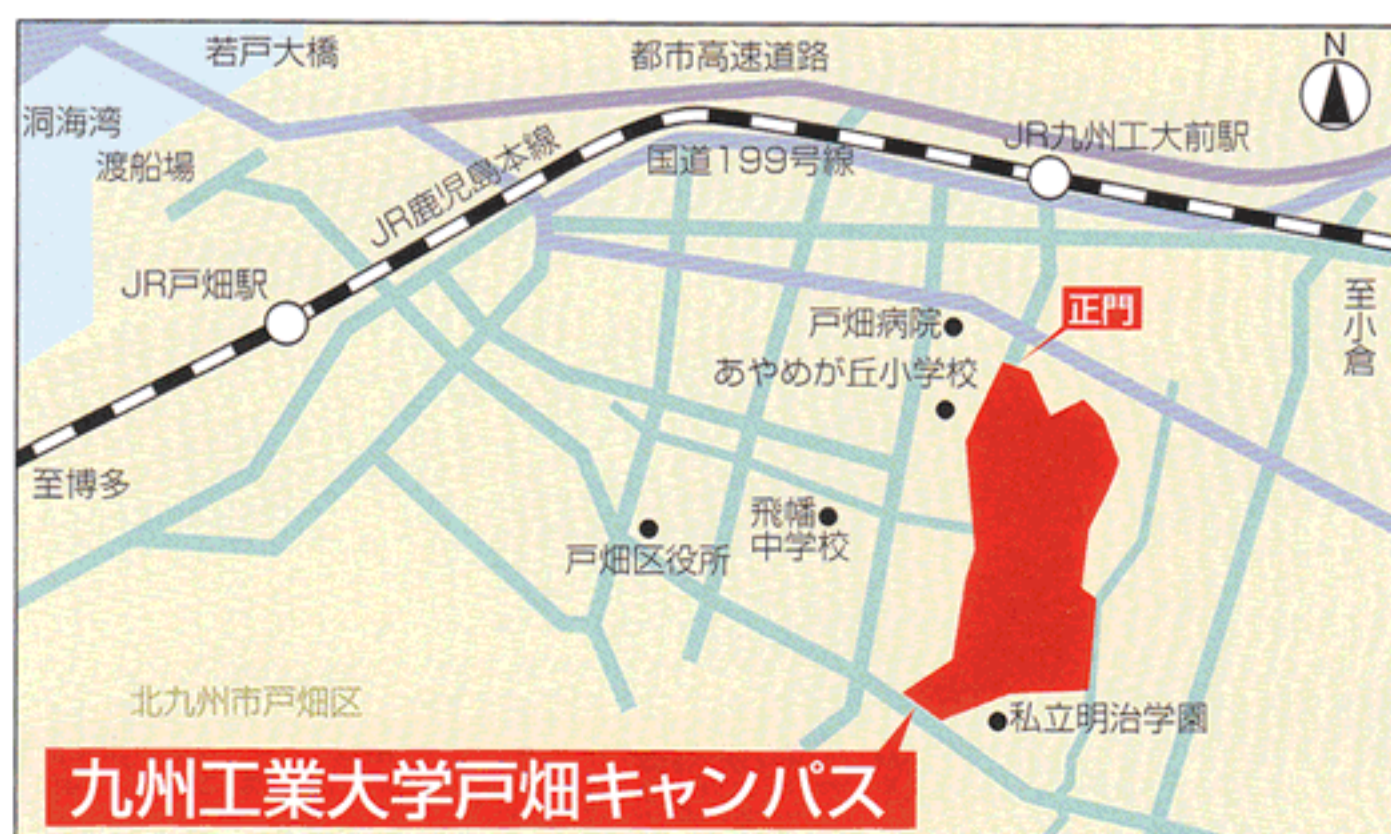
若戸大橋
都市高速道路
N
洞海湾
渡船場
JR鹿児島本線
国道199号線
JR九州工大前駅
JR戸畑駅
正門
至小倉
戸畑病院
あやめが丘小学校
至博多
飛幡中学校
戸畑区役所
北九州市戸畑区
私立明治学園
九州工業大学戸畑キャンパス